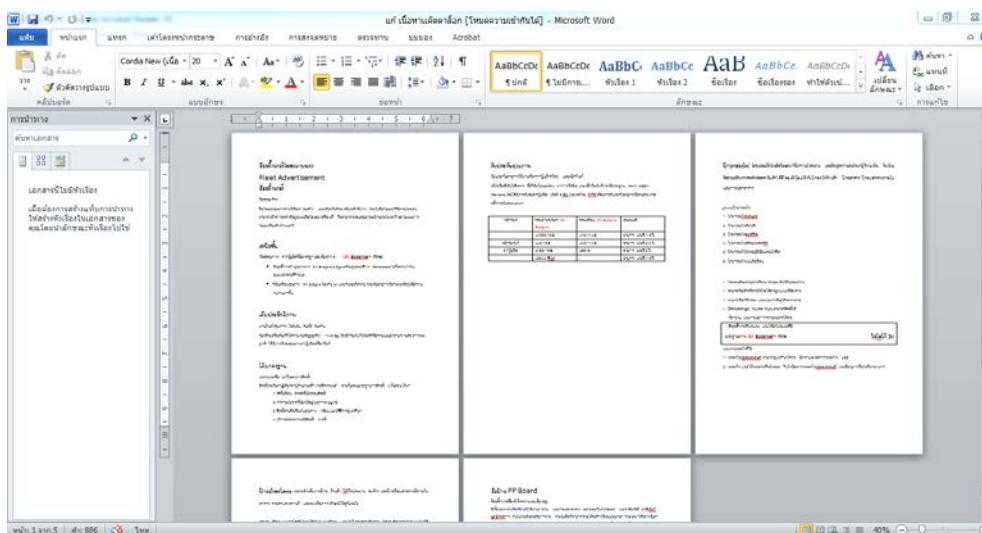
แก้ เนื้อหาเคล็ดลับ [โหมดความเข้ากันได้] - Microsoft Word

แฟ้ม หน้าแรก แทรก เค้าโครงหน้ากระดาษ การอ้างอิง การส่งจดหมาย ตรวจทาน มุมมอง Acrobat

วาง คลิปบอร์ด Cordia New (เนื้อ - 20 แบบอักษร ย่อหน้า

AaBbCcDc ¶ปกติ AaBbCcDc ¶ไม่มีการ... AaBbC หัวเรื่อง 1 AaBbCc หัวเรื่อง 2 AaB ชื่อเรื่อง AaBbCc. ชื่อเรื่องรอง AaBbCcDc ทำให้เน้นน้... เปลี่ยนลักษณะ ลักษณะ

ค้นหา แทนที่ เลือก การแก้ไข

การนำทาง

ค้นหาเอกสาร

เอกสารนี้ไม่มีหัวเรื่อง

เมื่อต้องการสร้างแท็บการนำทาง ให้สร้างหัวเรื่องในเอกสารของคุณโดยนำลักษณะหัวเรื่องไปใช้

Fleet Advertisement

Paper PP Board

หน้า: 1 จาก 5 คำ: 886 ไทย 40%